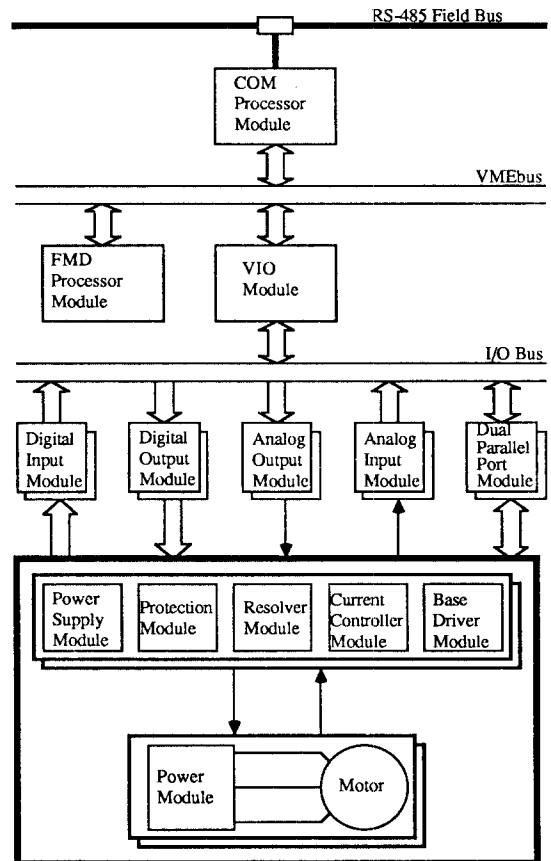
RS-485 Field Bus

COM Processor Module

VMEbus

FMD Processor Module

VIO Module

I/O Bus

Digital Input Module

Digital Output Module

Analog Output Module

Analog Input Module

Dual Parallel Port Module

Power Supply Module

Protection Module

Resolver Module

Current Controller Module

Base Driver Module

Power Module

Motor